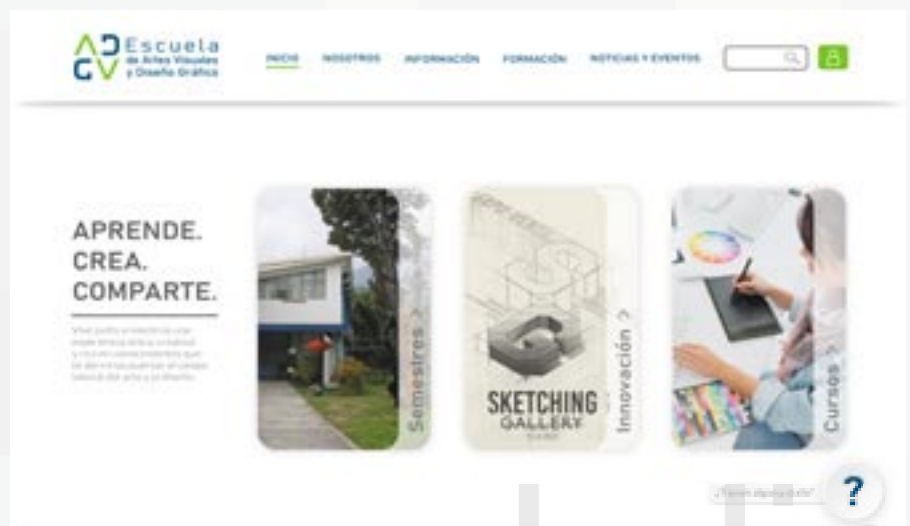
Escuela de Artes Visuales y Diseño Gráfico

INICIO NOSOTROS INFORMACIÓN FORMACIÓN NOTICIAS Y EVENTOS

APRENDE.
CREA.
COMPARTE.

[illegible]

Semestres >

SKETCHING GALLERY

Innovación >

Cursos >

¿Tienes alguna duda?

?